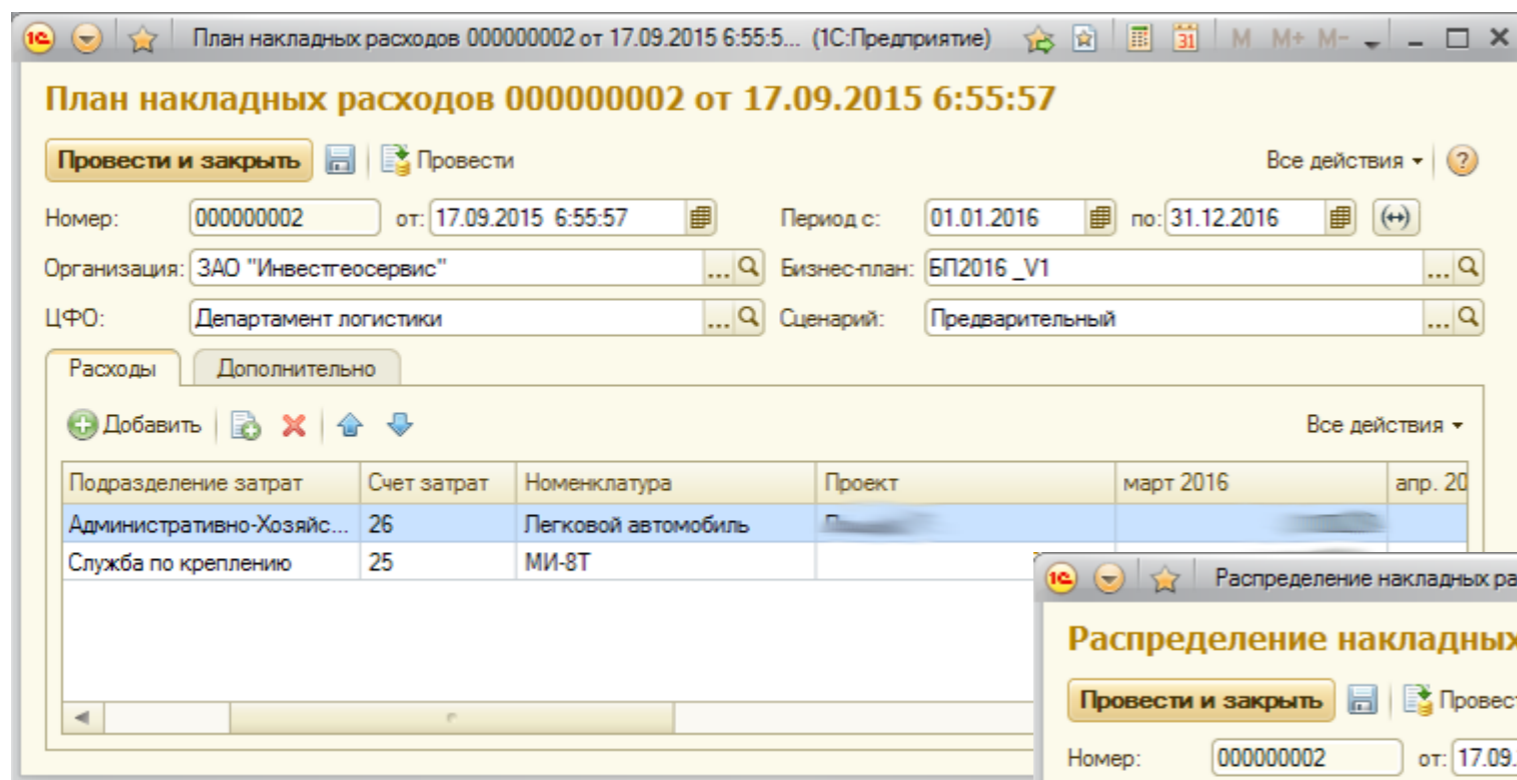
1С План накладных расходов 000000002 от 17.09.2015 6:55:5... (1С:Предприятие) M M+ M-

План накладных расходов 000000002 от 17.09.2015 6:55:57

Провести и закрыть | Провести | Все действия ▾ | ?

Номер: 000000002 от: 17.09.2015 6:55:57 Период с: 01.01.2016 по: 31.12.2016

Организация: ЗАО "Инвестгеосервис" Бизнес-план: БП2016 _V1

ЦФО: Департамент логистики Сценарий: Предварительный

Расходы | Дополнительно

Добавить | Все действия ▾

| Подразделение затрат | Счет затрат | Номенклатура | Проект | март 2016 | апр. 20 |
|---|---|---|---|---|---|
| Административно-Хозяйс... | 26 | Легковой автомобиль | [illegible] | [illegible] | |
| Служба по креплению | 25 | МИ-8Т | | | |

1С Распределение накладных ра

Распределение накладных

Провести и закрыть | Провест

Номер: 000000002 от: 17.09.